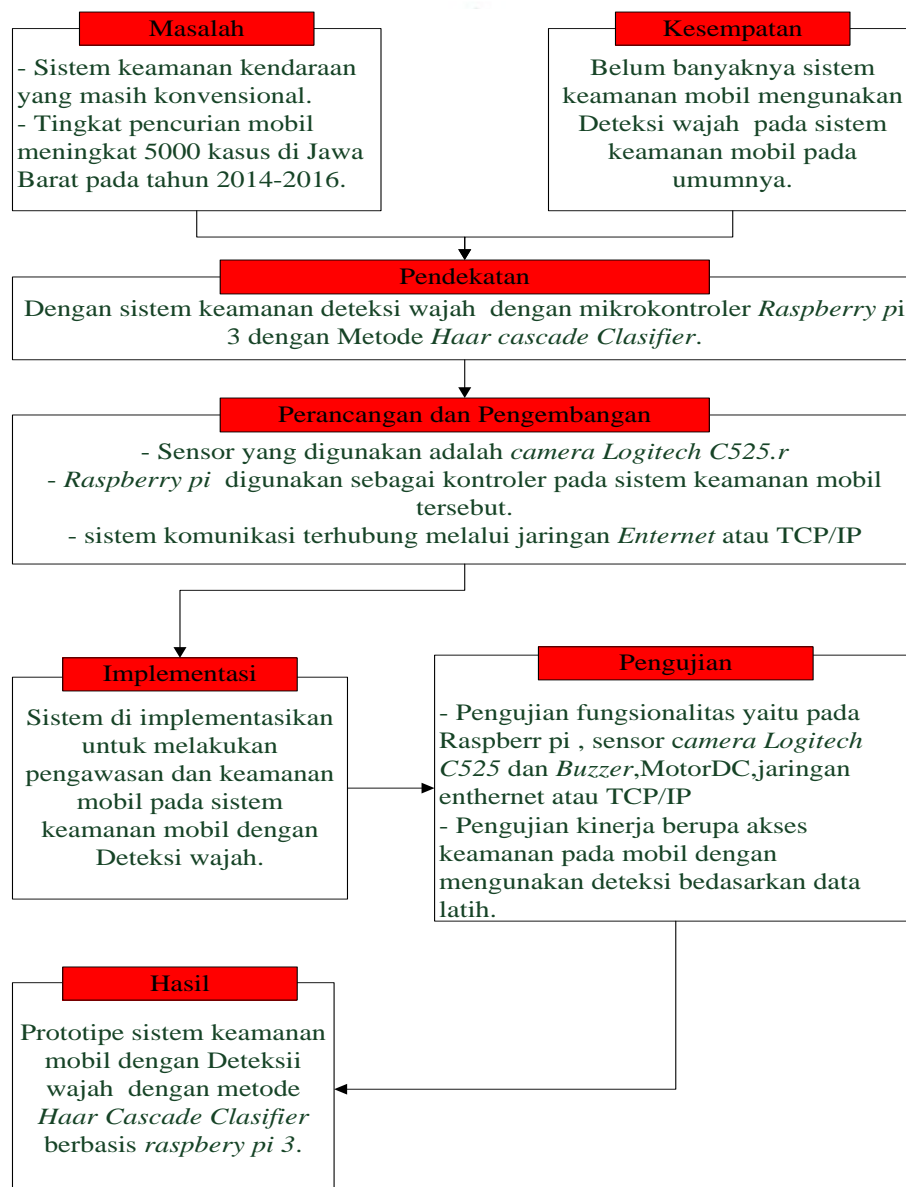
Masalah

- Sistem keamanan kendaraan yang masih konvensional.
- Tingkat pencurian mobil meningkat 5000 kasus di Jawa Barat pada tahun 2014-2016.

Kesempatan

Belum banyaknya sistem keamanan mobil mengunakan Deteksi wajah pada sistem keamanan mobil pada umumnya.

Pendekatan

Dengan sistem keamanan deteksi wajah dengan mikrokontroler *Raspberry pi* 3 dengan Metode *Haar cascade Clasifier*.

Perancangan dan Pengembangan

- Sensor yang digunakan adalah *camera Logitech C525.r*
- *Raspberry pi* digunakan sebagai kontroler pada sistem keamanan mobil tersebut.
- sistem komunikasi terhubung melalui jaringan *Enternet* atau TCP/IP

Implementasi

Sistem di implementasikan untuk melakukan pengawasan dan keamanan mobil pada sistem keamanan mobil dengan Deteksi wajah.

Pengujian

- Pengujian fungsionalitas yaitu pada Raspberr pi , sensor c*amera Logitech C525* dan *Buzzer*,MotorDC,jaringan enthernet atau TCP/IP
- Pengujian kinerja berupa akses keamanan pada mobil dengan mengunakan deteksi bedasarkan data latih.

Hasil

Prototipe sistem keamanan mobil dengan Deteksii wajah dengan metode *Haar Cascade Clasifier* berbasis *raspbery pi 3*.